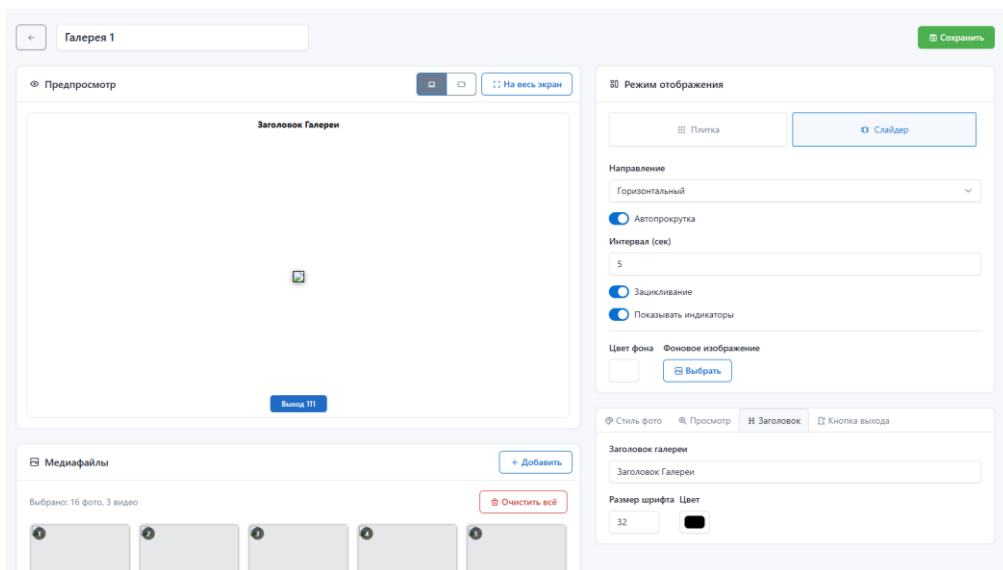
←
Галерея 1

Сохранить

Предпросмотр

На весь экран

Заголовок Галереи

Выход 111

Режим отображения

Плитка

Слайдер

Направление

Горизонтальный

Автопрокрутка

Интервал (сек)

5

Зацикливание

Показывать индикаторы

Цвет фона

Фоновое изображение

Выбрать

Медиафайлы

+ Добавить

Выбрано: 16 фото, 3 видео

Очистить всё

1

2

3

4

5

Стиль фото

Просмотр

Заголовок

Кнопка выхода

Заголовок галереи

Заголовок Галереи

Размер шрифта

Цвет

32